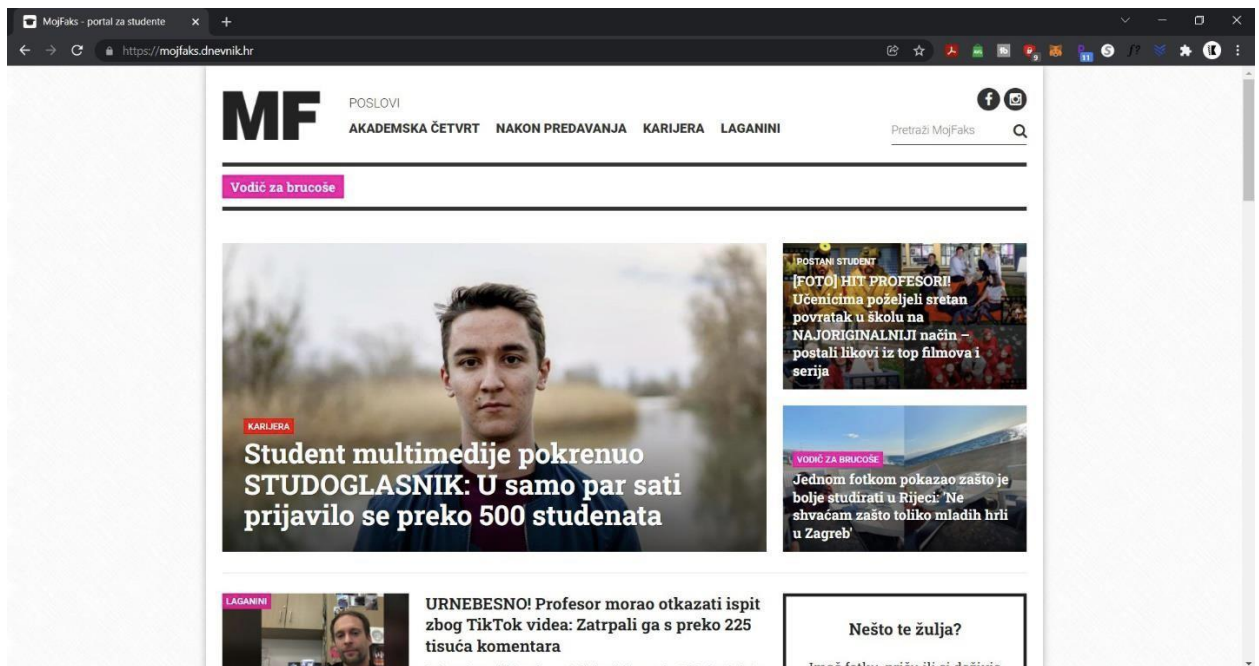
MojFaks - portal za studente

https://mojfaks.dnevnik.hr

MF

POSLOVI

AKADEMSKA ČETVRT NAKON PREDAVANJA KARIJERA LAGANINI

Pretraži MojFaks

Vodič za brucoše

KARIJERA

Student multimedije pokrenuo STUDOGLASNIK: U samo par sati prijavilo se preko 500 studenata

POSTANI STUDENT

[FOTO] HIT PROFESORI! Učenicima poželjeli sretan povratak u školu na NAJORIGINALNIJI način – postali likovi iz top filmova i serija

VODIČ ZA BRUCOŠE

Jednom fotkom pokazao zašto je bolje studirati u Rijeci: 'Ne shvaćam zašto toliko mladih hrli u Zagreb'

LAGANINI

URNEBESNO! Profesor morao otkazati ispit zbog TikTok videa: Zatrpali ga s preko 225 tisuća komentara

Nešto te žulja?

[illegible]